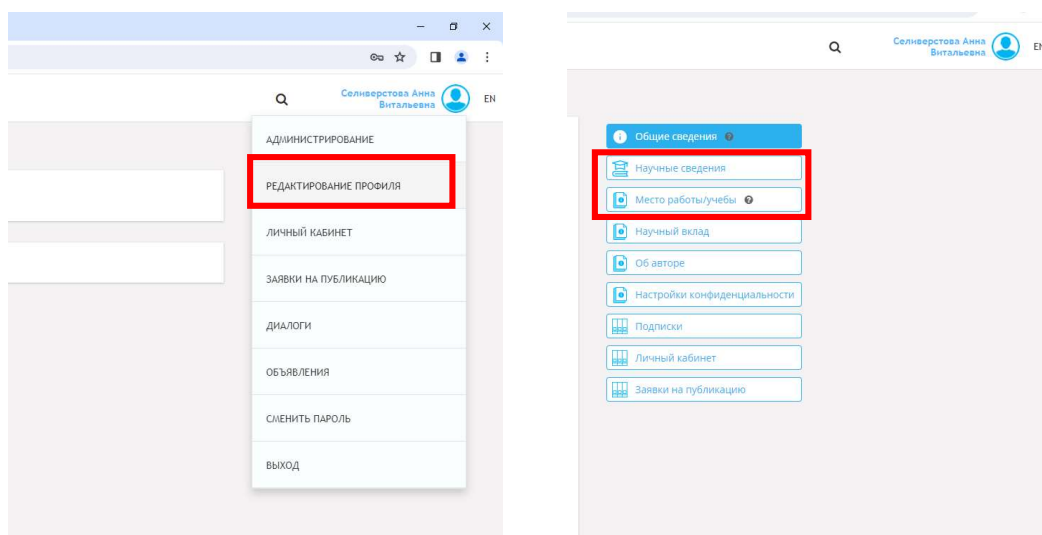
Селиверстова Анна Витальевна EN

АДМИНИСТРИРОВАНИЕ
РЕДАКТИРОВАНИЕ ПРОФИЛЯ
ЛИЧНЫЙ КАБИНЕТ
ЗАЯВКИ НА ПУБЛИКАЦИЮ
ДИАЛОГИ
ОБЪЯВЛЕНИЯ
СМЕНИТЬ ПАРОЛЬ
ВЫХОД

Селиверстова Анна Витальевна EN

Общие сведения
Научные сведения
Место работы/учебы
Научный вклад
Об авторе
Настройки конфиденциальности
Подписки
Личный кабинет
Заявки на публикацию